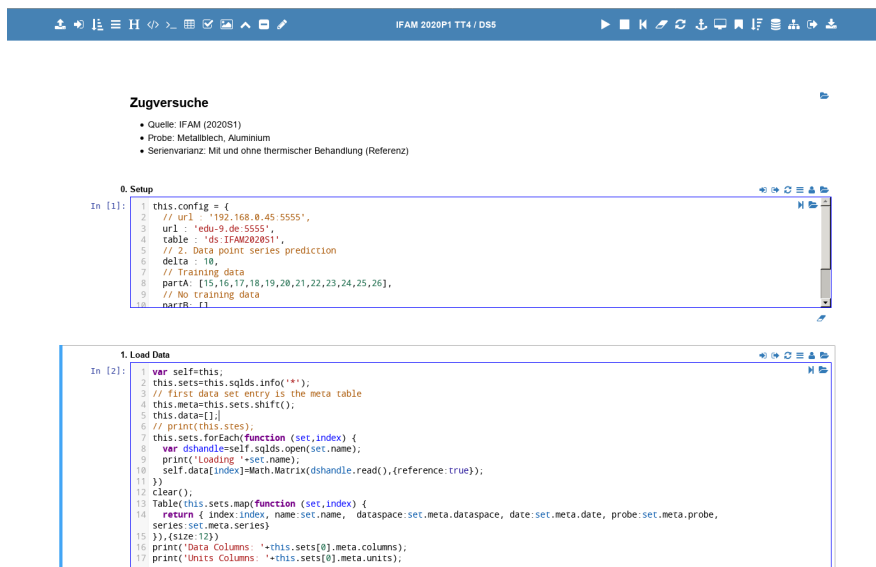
IFAM 2020P1 TT4 / DS5

Zugversuche

- Quelle: IFAM (2020S1)
- Probe: Metallblech, Aluminium
- Serienvarianz: Mit und ohne thermischer Behandlung (Referenz)

0. Setup

In [1]:
1 this.config = {
2 // url : '192.168.0.45:5555',
3 url : 'edu-9.de:5555',
4 table : 'ds:IFAM2020S1',
5 // 2. Data point series prediction
6 delta : 10,
7 // Training data
8 partA: [15,16,17,18,19,20,21,22,23,24,25,26],
9 // No training data
10 partB: []

1. Load Data

In [2]:
1 var self=this;
2 this.sets=this.sqlds.info('*');
3 // first data set entry is the meta table
4 this.meta=this.sets.shift();
5 this.data=[];
6 // print(this.stes);
7 this.sets.forEach(function (set,index) {
8 var dshandle=self.sqlds.open(set.name);
9 print('Loading '+set.name);
10 self.data[index]=Math.Matrix(dshandle.read(),{reference:true});
11 })
12 clear();
13 Table(this.sets.map(function (set,index) {
14 return { index:index, name:set.name, dataspace:set.meta.dataspace, date:set.meta.date, probe:set.meta.probe, series:set.meta.series}
15 }),{size:12})
16 print('Data Columns: '+this.sets[0].meta.columns);
17 print('Units Columns: '+this.sets[0].meta.units);